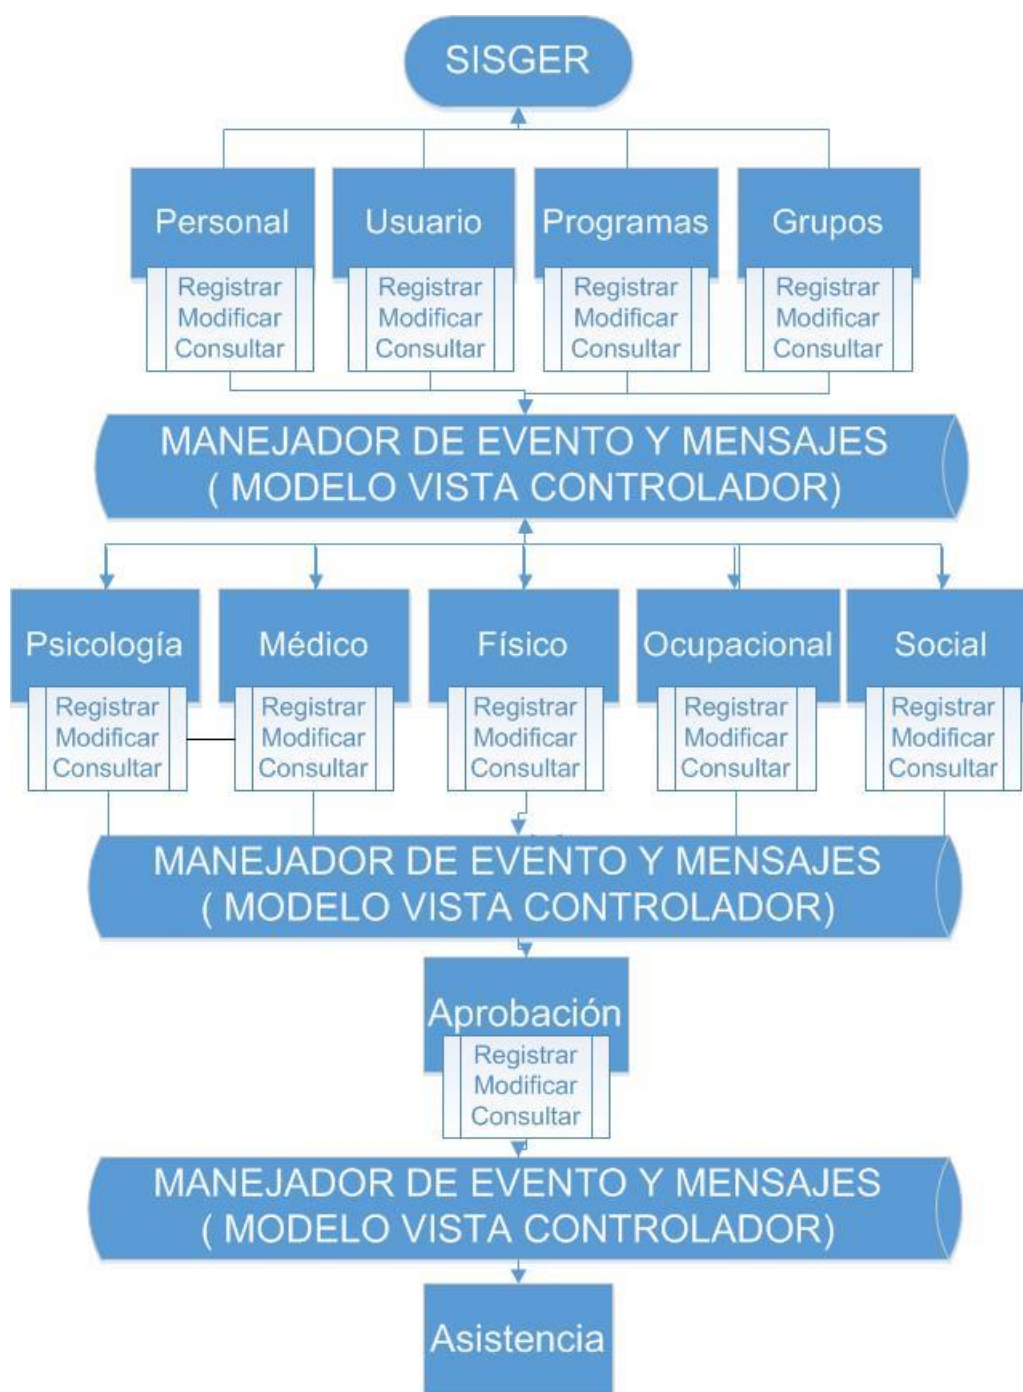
SISGER

Personal
Registrar
Modificar
Consultar

Usuario
Registrar
Modificar
Consultar

Programas
Registrar
Modificar
Consultar

Grupos
Registrar
Modificar
Consultar

MANEJADOR DE EVENTO Y MENSAJES
( MODELO VISTA CONTROLADOR)

Psicología
Registrar
Modificar
Consultar

Médico
Registrar
Modificar
Consultar

Físico
Registrar
Modificar
Consultar

Ocupacional
Registrar
Modificar
Consultar

Social
Registrar
Modificar
Consultar

MANEJADOR DE EVENTO Y MENSAJES
( MODELO VISTA CONTROLADOR)

Aprobación
Registrar
Modificar
Consultar

MANEJADOR DE EVENTO Y MENSAJES
( MODELO VISTA CONTROLADOR)

Asistencia